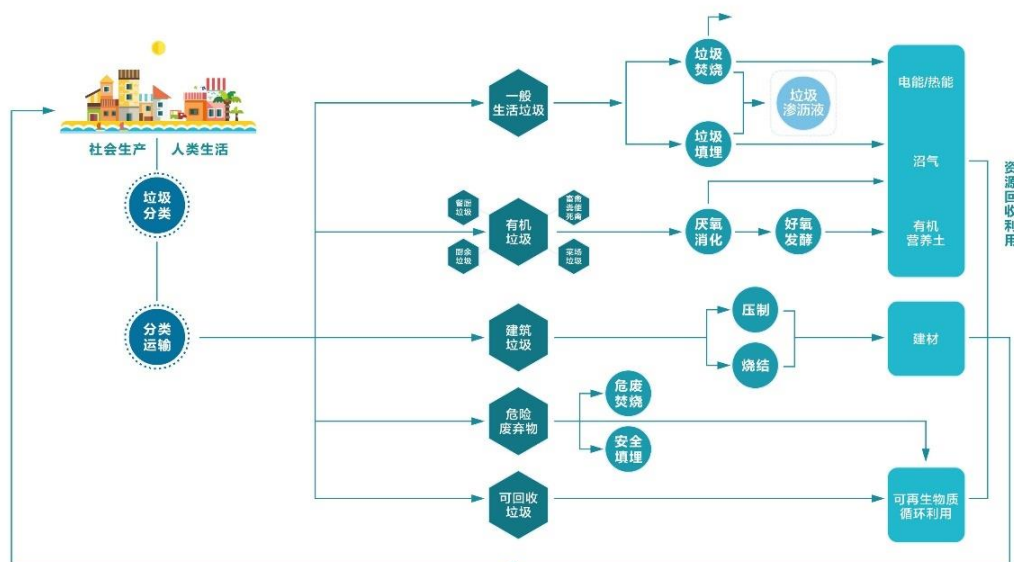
社会生产 | 人类生活

垃圾分类

分类运输

一般生活垃圾

垃圾焚烧

垃圾渗沥液

垃圾填埋

餐厨垃圾

畜禽尸体残骸

有机垃圾

园余垃圾

果蔬垃圾

厌氧消化

好氧发酵

建筑垃圾

压制

烧结

危险废弃物

危废焚烧

安全填埋

可回收垃圾

电能/热能

沼气

有机营养土

建材

可再生物质循环利用

资源回收利用